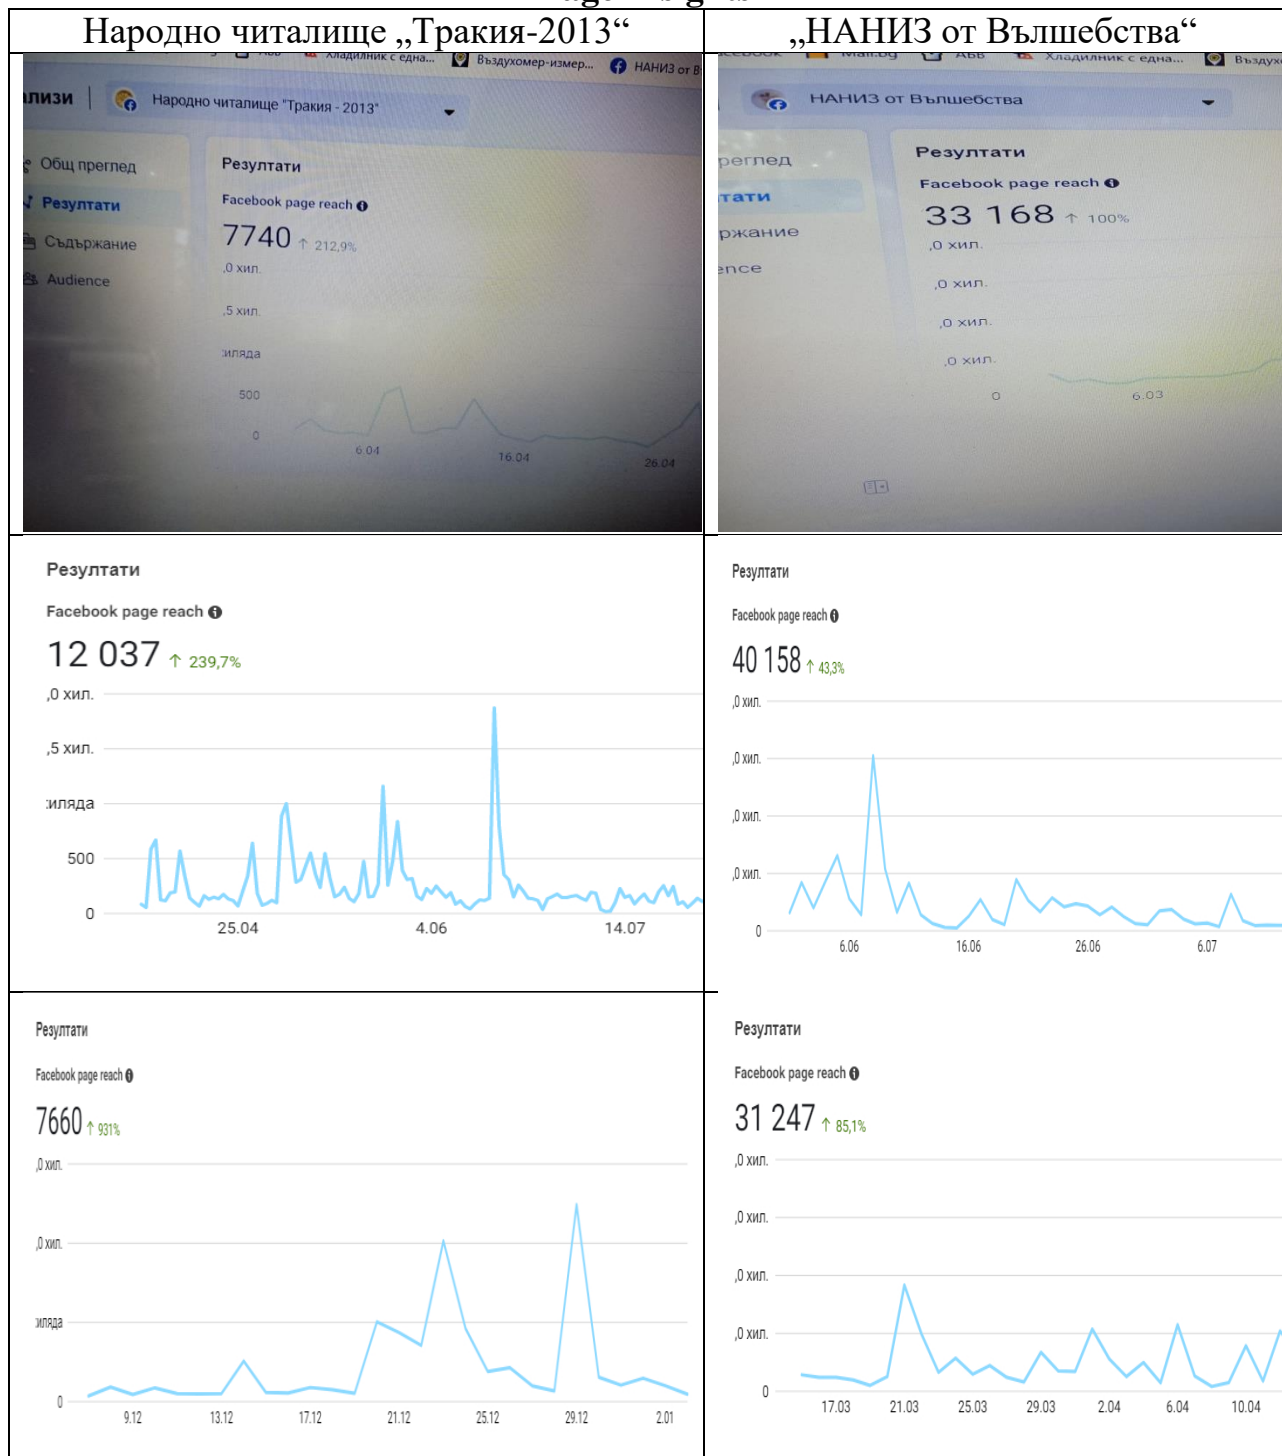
| Народно читалище „Тракия-2013“ | „НАНИЗ от Вълшебства“ |
|---|---|
| Хладилник с една... Въздухомер-измер... НАНИЗ от В лизи Народно читалище "Тракия - 2013" Общ преглед Резултати Съдържание Audience Резултати Facebook page reach 7740 ↑ 212,9% ,0 хил. ,5 хил. хиляда 500 0 6.04 16.04 26.04 | Mail.bg АБВ Хладилник с една... Въздух НАНИЗ от Вълшебства реглед тати ржание ence Резултати Facebook page reach 33 168 ↑ 100% ,0 хил. ,0 хил. ,0 хил. ,0 хил. 0 6.03 |
| Резултати Facebook page reach 12 037 ↑ 239,7% ,0 хил. ,5 хил. хиляда 500 0 25.04 4.06 14.07 | Резултати Facebook page reach 40 158 ↑ 43,3% ,0 хил. ,0 хил. ,0 хил. ,0 хил. 0 6.06 16.06 26.06 6.07 |
| Резултати Facebook page reach 7660 ↑ 931% ,0 хил. ,0 хил. хиляда 0 9.12 13.12 17.12 21.12 25.12 29.12 2.01 | Резултати Facebook page reach 31 247 ↑ 85,1% ,0 хил. ,0 хил. ,0 хил. ,0 хил. 0 17.03 21.03 25.03 29.03 2.04 6.04 10.04 |